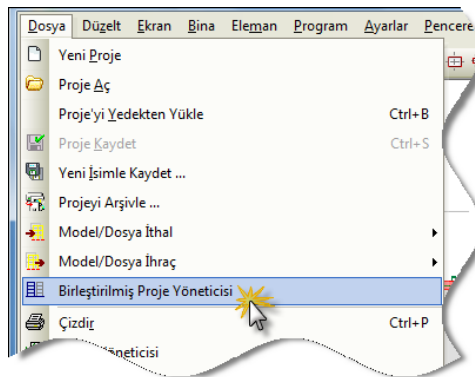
Dosya Düzelt Ekran Bina Eleman Program Ayarlar Pencere

Yeni Proje
Proje Aç
Proje'yi Yedekten Yükle Ctrl+B
Proje Kaydet Ctrl+S
Yeni İsimle Kaydet ...
Projeyi Arşivle ...
Model/Dosya İthal
Model/Dosya İhraç
Birleştirilmiş Proje Yöneticisi
Çizdir Ctrl+P
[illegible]Yöneticisi